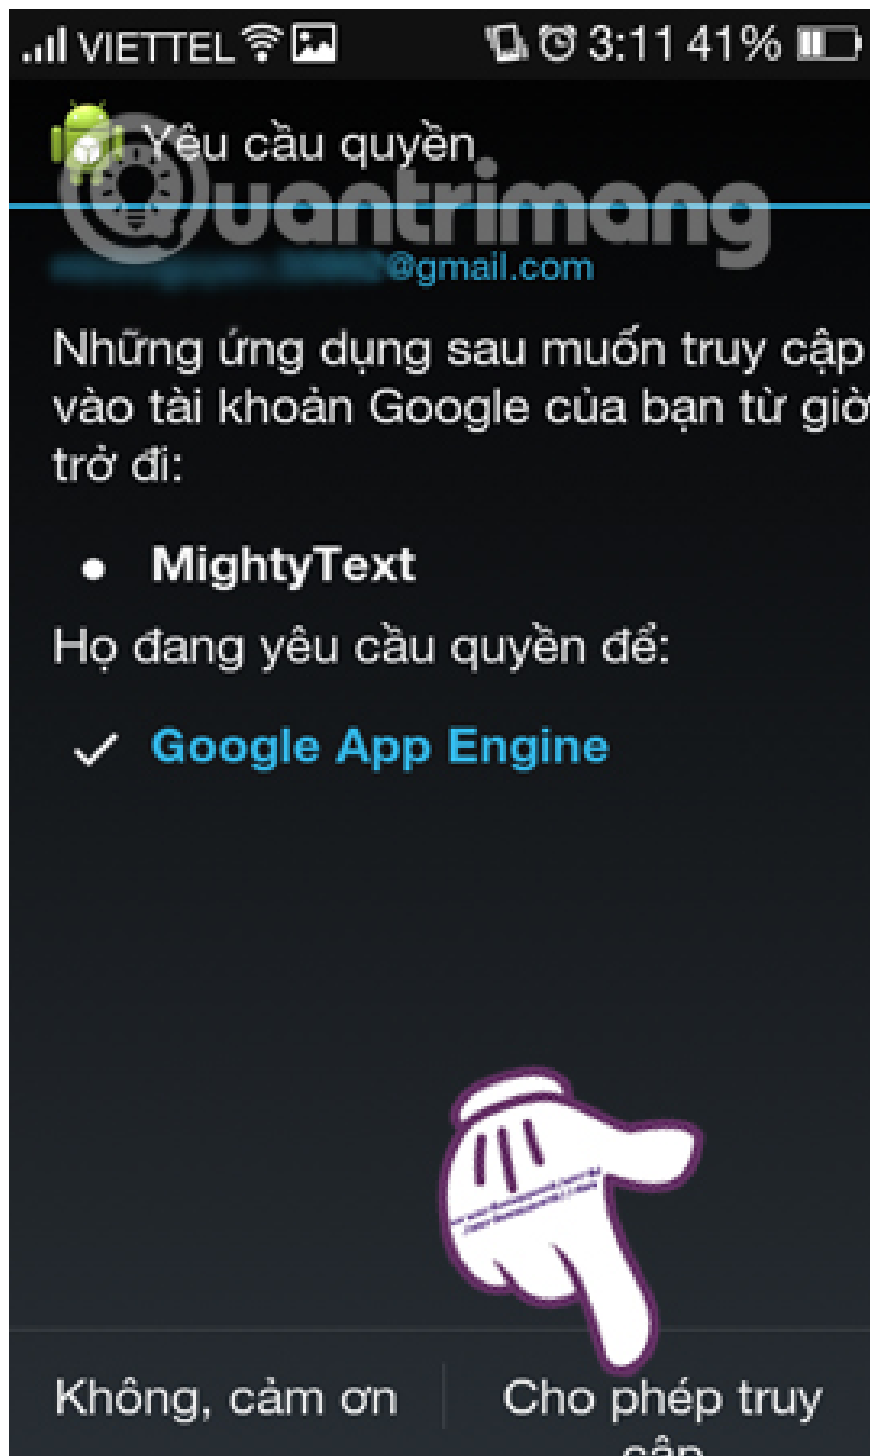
VIETTEL 3:11 41%

Yêu cầu quyền

Quantrimang

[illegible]@gmail.com

Những ứng dụng sau muốn truy cập vào tài khoản Google của bạn từ giờ trở đi:

• MightyText

Họ đang yêu cầu quyền để:

✓ Google App Engine

Không, cảm ơn

Cho phép truy cập